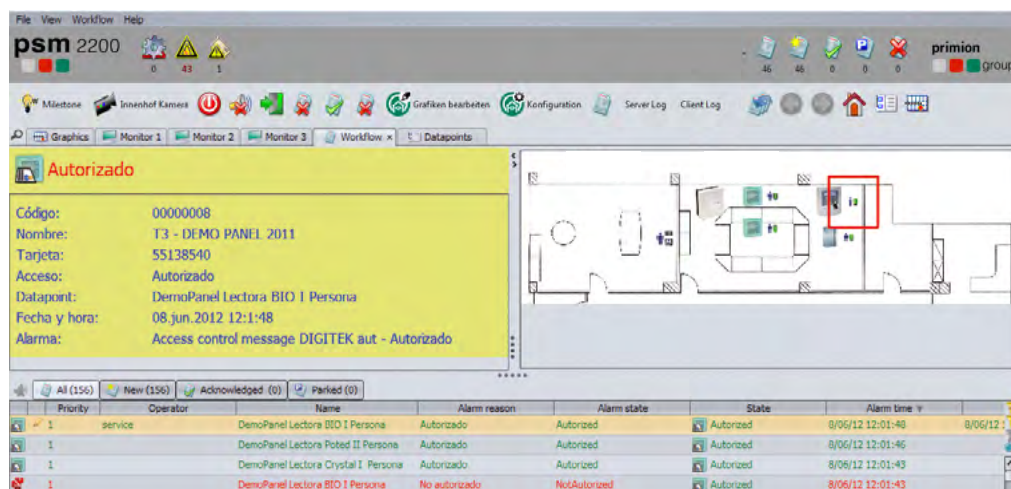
File View Workflow Help

psm 2200

0 43 1

46 46 0 0 0

primion group

Milestone Innenhof Kamera Grafiken bearbeiten Konfiguration Server Log Client Log

Graphics Monitor 1 Monitor 2 Monitor 3 Workflow × Datapoints

Autorizado

Código: 00000008
Nombre: T3 - DEMO PANEL 2011
Tarjeta: 55138540
Acceso: Autorizado
Datapoint: DemoPanel Lectora BIO I Persona
Fecha y hora: 08.jun.2012 12:1:48
Alarma: Access control message DIGITEK aut - Autorizado

All (156) New (156) Acknowledged (0) Parked (0)

| | Priority | Operator | Name | Alarm reason | Alarm state | State | Alarm time | |
|---|---|---|---|---|---|---|---|---|
| | 1 | service | DemoPanel Lectora BIO I Persona | Autorizado | Autorized | Autorized | 8/06/12 12:01:48 | 8/06/12 |
| | 1 | | DemoPanel Lectora Poted II Persona | Autorizado | Autorized | Autorized | 8/06/12 12:01:46 | |
| | 1 | | DemoPanel Lectora Crystal I Persona | Autorizado | Autorized | Autorized | 8/06/12 12:01:43 | |
| | 1 | | DemoPanel Lectora BIO I Persona | No autorizado | NotAutorized | Autorized | 8/06/12 12:01:43 | |